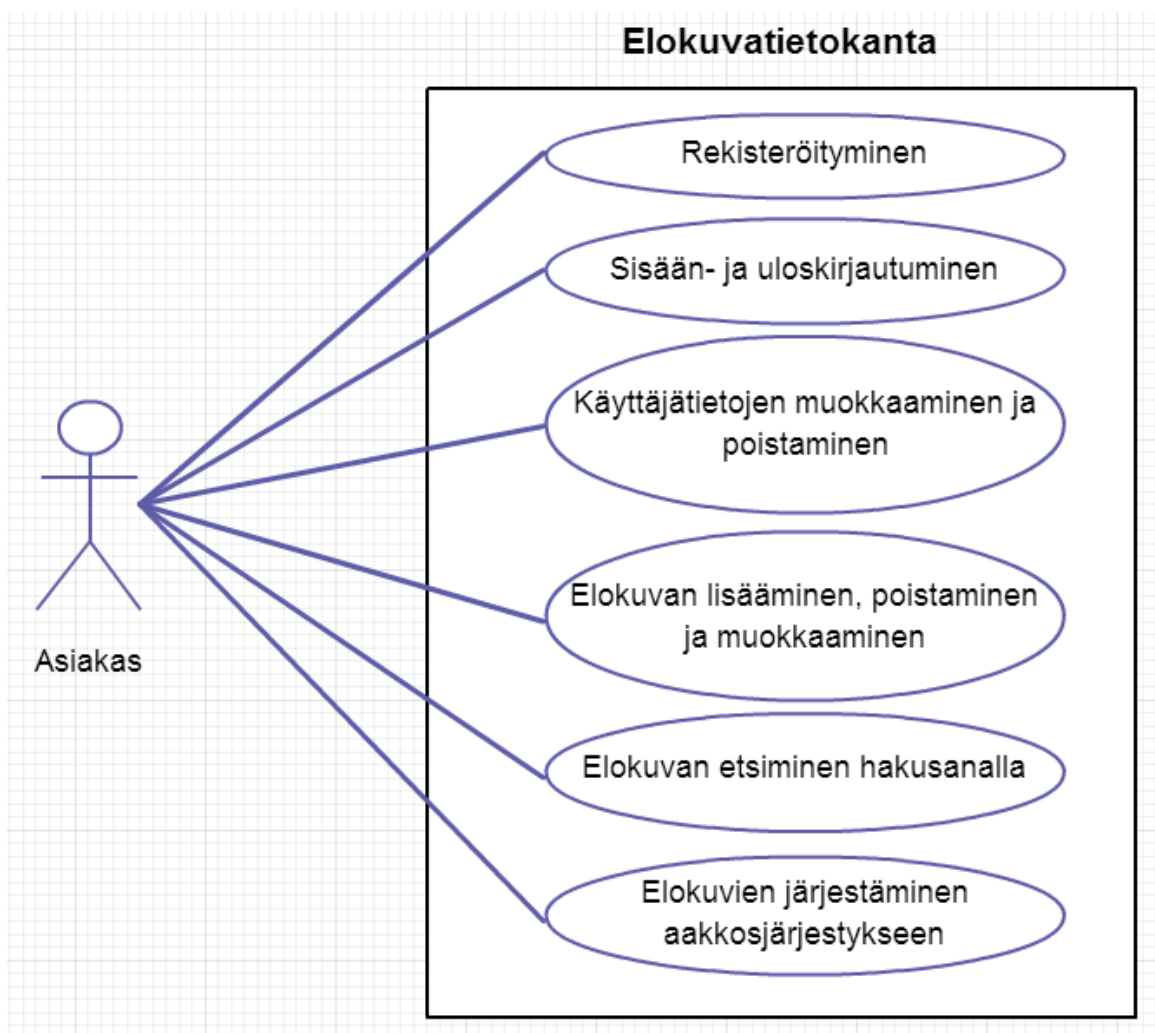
Elokuvatietokanta

Rekisteröityminen

Sisään- ja uloskirjautuminen

Käyttäjätietojen muokkaaminen ja poistaminen

Elokuvan lisääminen, poistaminen ja muokkaaminen

Elokuvan etsiminen hakusanalla

Elokuvien järjestäminen aakkosjärjestykseen

Asiakas